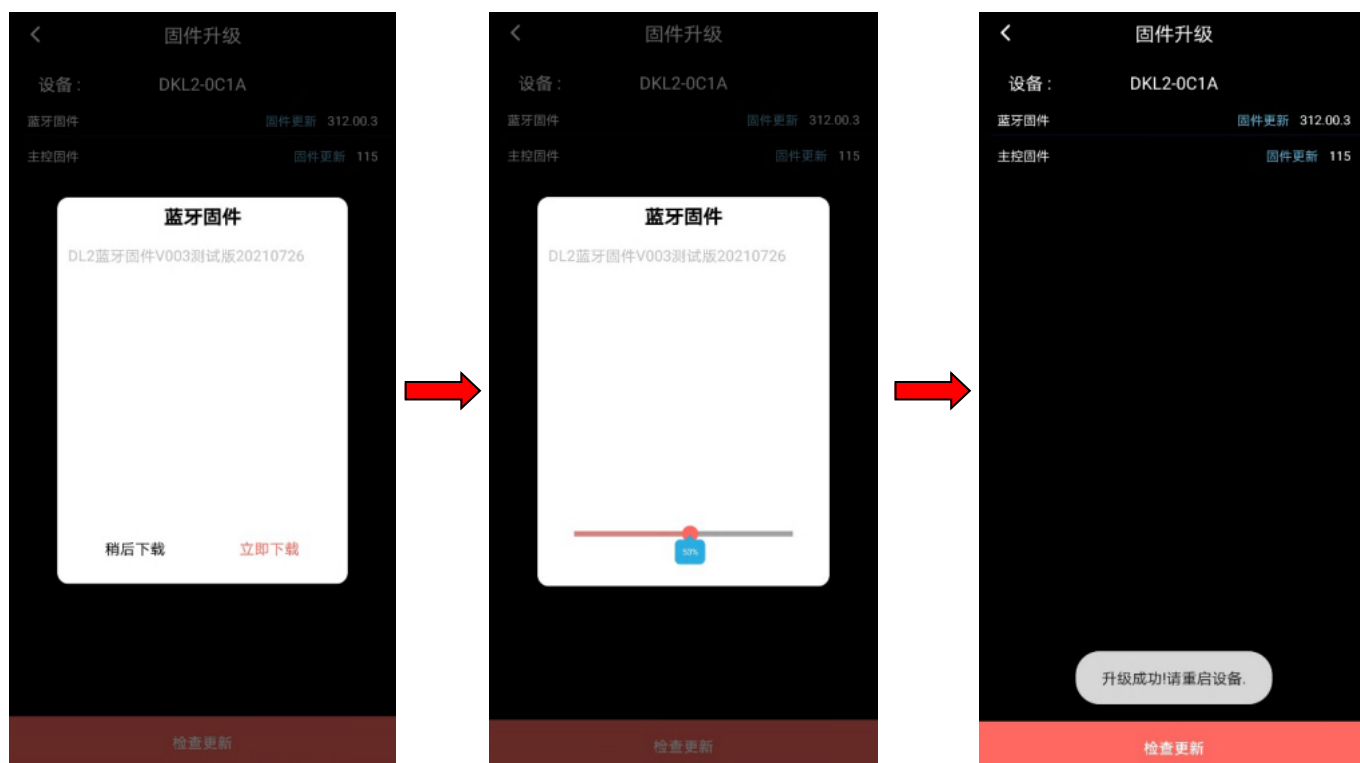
<

固件升级

设备： DKL2-0C1A

蓝牙固件 固件更新 312.00.3

主控固件 固件更新 115

蓝牙固件

DL2蓝牙固件V003测试版20210726

稍后下载 立即下载

检查更新

<

固件升级

设备： DKL2-0C1A

蓝牙固件 固件更新 312.00.3

主控固件 固件更新 115

蓝牙固件

DL2蓝牙固件V003测试版20210726

50%

检查更新

<

固件升级

设备： DKL2-0C1A

蓝牙固件 固件更新 312.00.3

主控固件 固件更新 115

升级成功!请重启设备.

检查更新